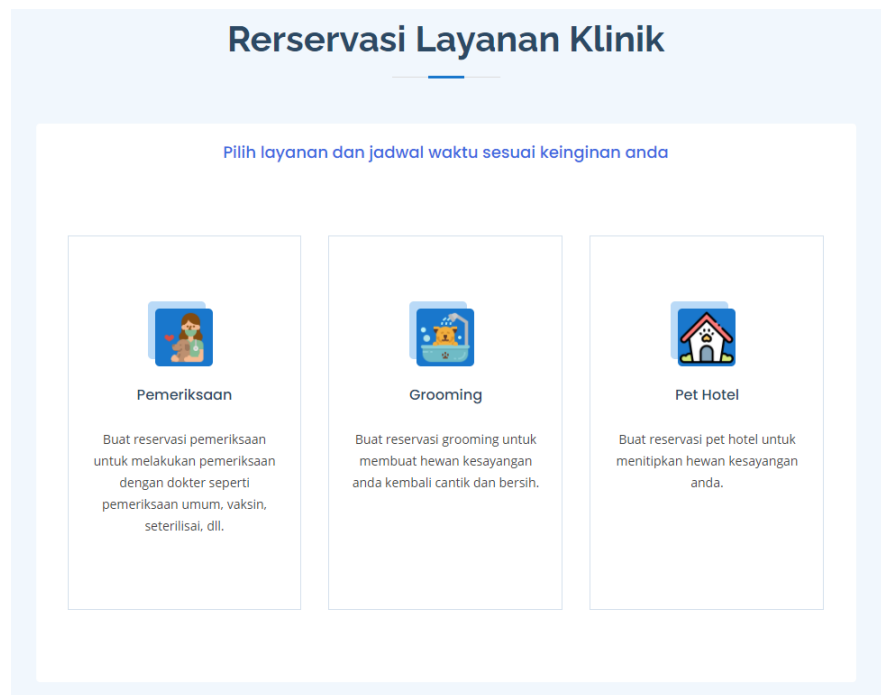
Rerservasi Layanan Klinik

Pilih layanan dan jadwal waktu sesuai keinginan anda

Pemeriksaan

Buat reservasi pemeriksaan untuk melakukan pemeriksaan dengan dokter seperti pemeriksaan umum, vaksin, seterilisai, dll.

Grooming

Buat reservasi grooming untuk membuat hewan kesayangan anda kembali cantik dan bersih.

Pet Hotel

Buat reservasi pet hotel untuk menitipkan hewan kesayangan anda.